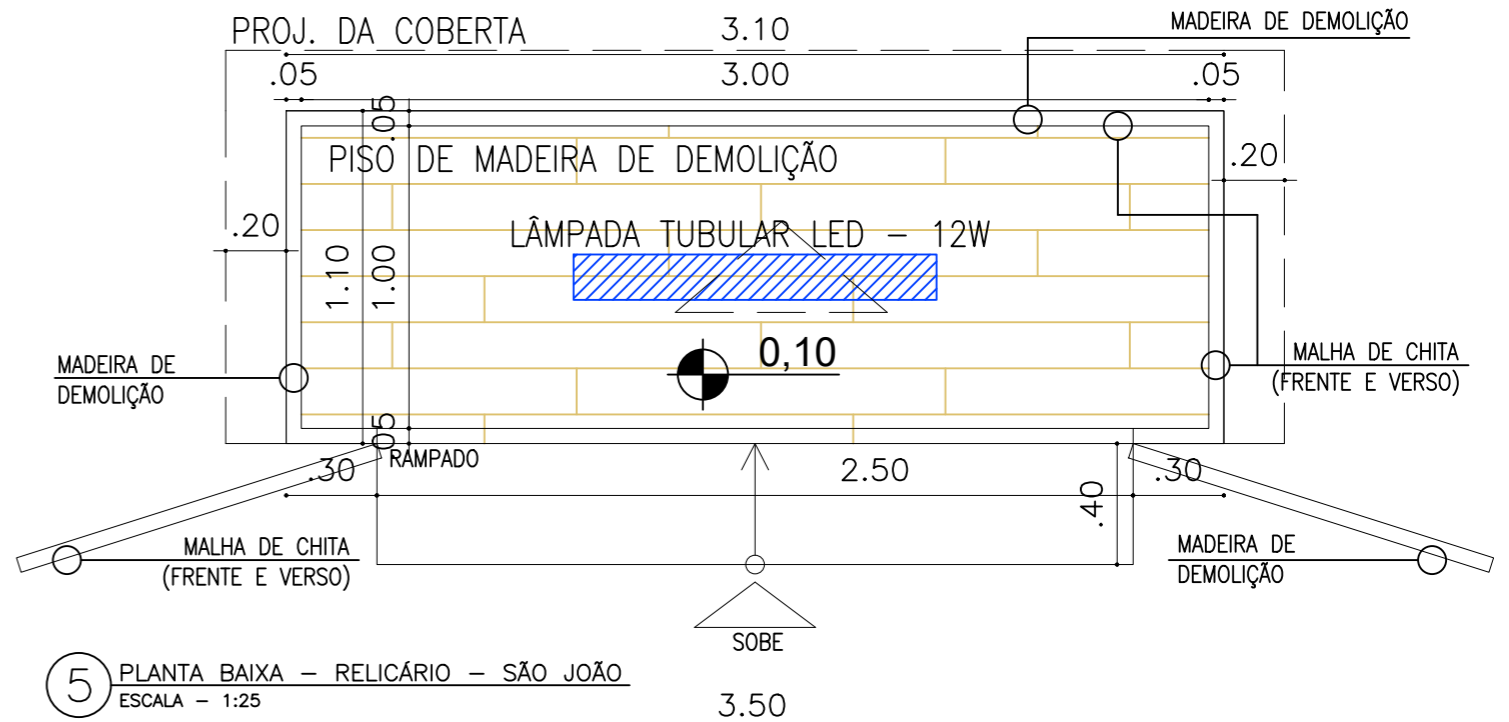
PROJ. DA COBERTA

3.10

MADEIRA DE DEMOLIÇÃO

.05

3.00

.05

.05

PISO DE MADEIRA DE DEMOLIÇÃO

.20

.20

LÂMPADA TUBULAR LED – 12W

1.10

1.00

0,10

MADEIRA DE DEMOLIÇÃO

MALHA DE CHITA (FRENTE E VERSO)

.05

RAMPADO

.30

2.50

.30

.40

MALHA DE CHITA (FRENTE E VERSO)

MADEIRA DE DEMOLIÇÃO

SOBE

5

PLANTA BAIXA – RELICÁRIO – SÃO JOÃO

ESCALA – 1:25

3.50